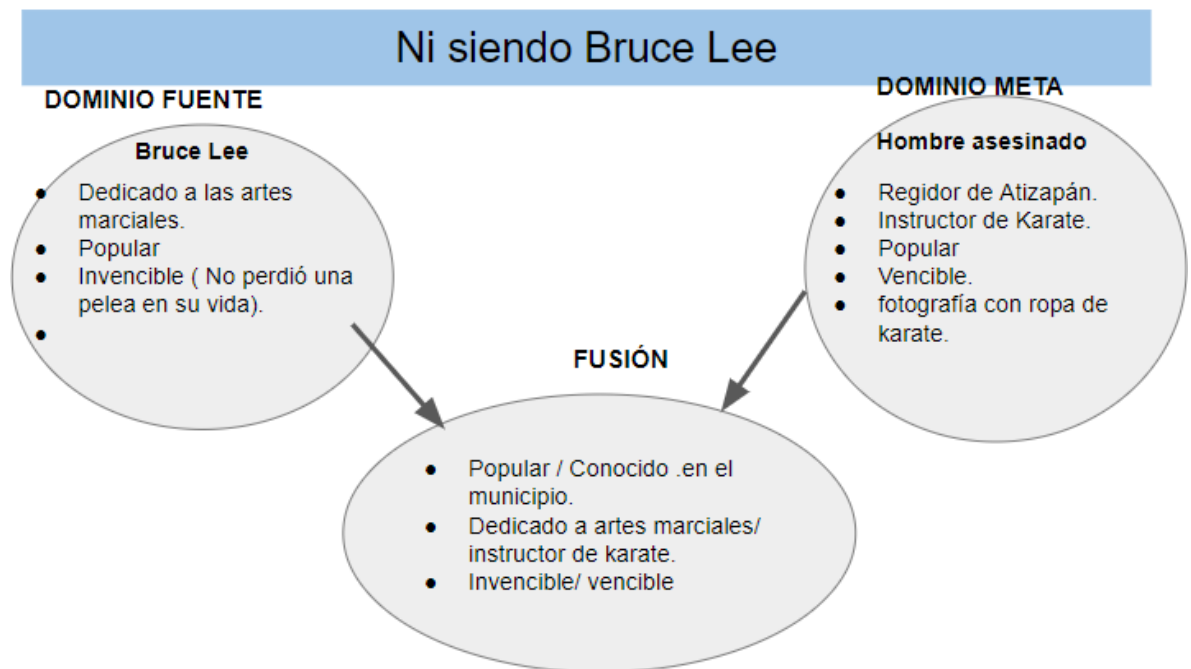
Ni siendo Bruce Lee

DOMINIO FUENTE

Bruce Lee

- Dedicado a las artes marciales.
- Popular
- Invencible ( No perdió una pelea en su vida).
-

DOMINIO META

Hombre asesinado

- Regidor de Atizapán.
- Instructor de Karate.
- Popular
- Vencible.
- fotografía con ropa de karate.

FUSIÓN

- Popular / Conocido .en el municipio.
- Dedicado a artes marciales/ instructor de karate.
- Invencible/ vencible